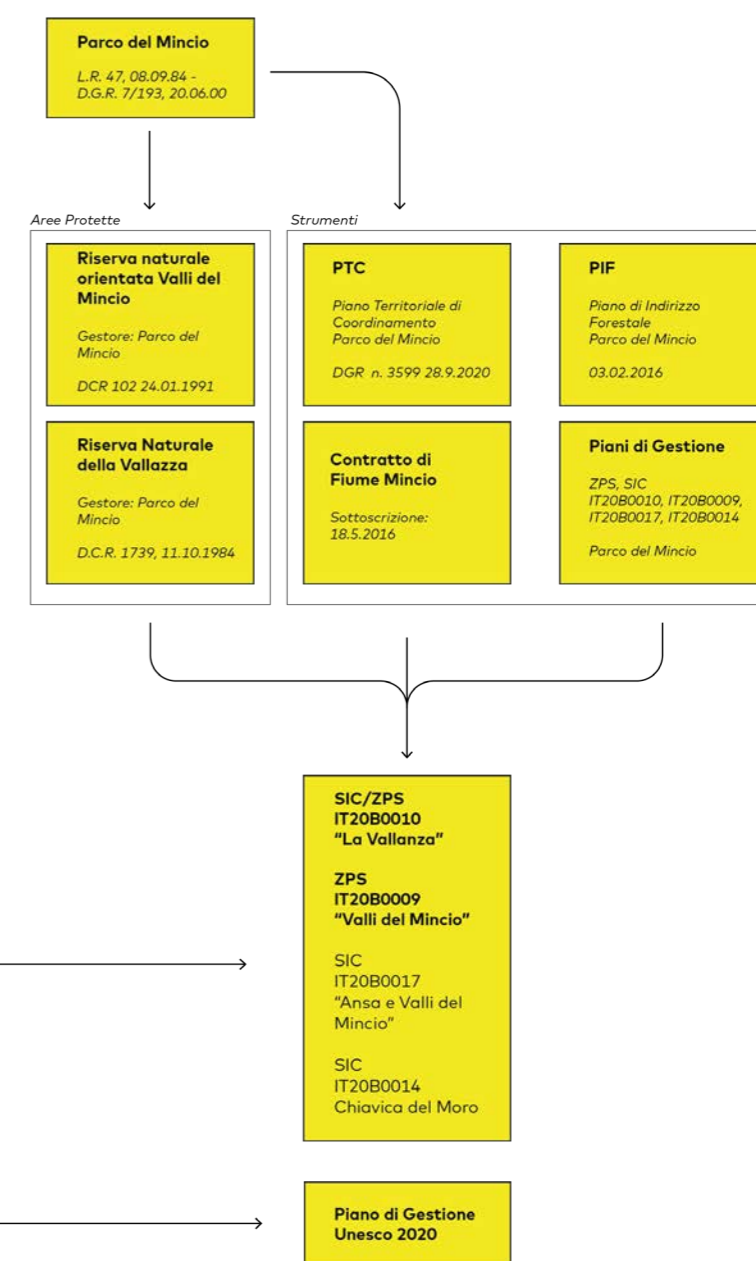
Parco del Mincio

L.R. 47, 08.09.84 - D.G.R. 7/193, 20.06.00

Aree Protette

Riserva naturale orientata Valli del Mincio

Gestore: Parco del Mincio

DCR 102 24.01.1991

Riserva Naturale della Vallazza

Gestore: Parco del Mincio

D.C.R. 1739, 11.10.1984

Strumenti

PTC

Piano Territoriale di Coordinamento Parco del Mincio

DGR n. 3599 28.9.2020

PIF

Piano di Indirizzo Forestale Parco del Mincio

03.02.2016

Contratto di Fiume Mincio

Sottoscrizione: 18.5.2016

Piani di Gestione

ZPS, SIC IT20B0010, IT20B0009, IT20B0017, IT20B0014

Parco del Mincio

SIC/ZPS
IT20B0010
"La Vallanza"

ZPS
IT20B0009
"Valli del Mincio"

SIC
IT20B0017
"Ansa e Valli del Mincio"

SIC
IT20B0014
Chiavica del Moro

Piano di Gestione Unesco 2020